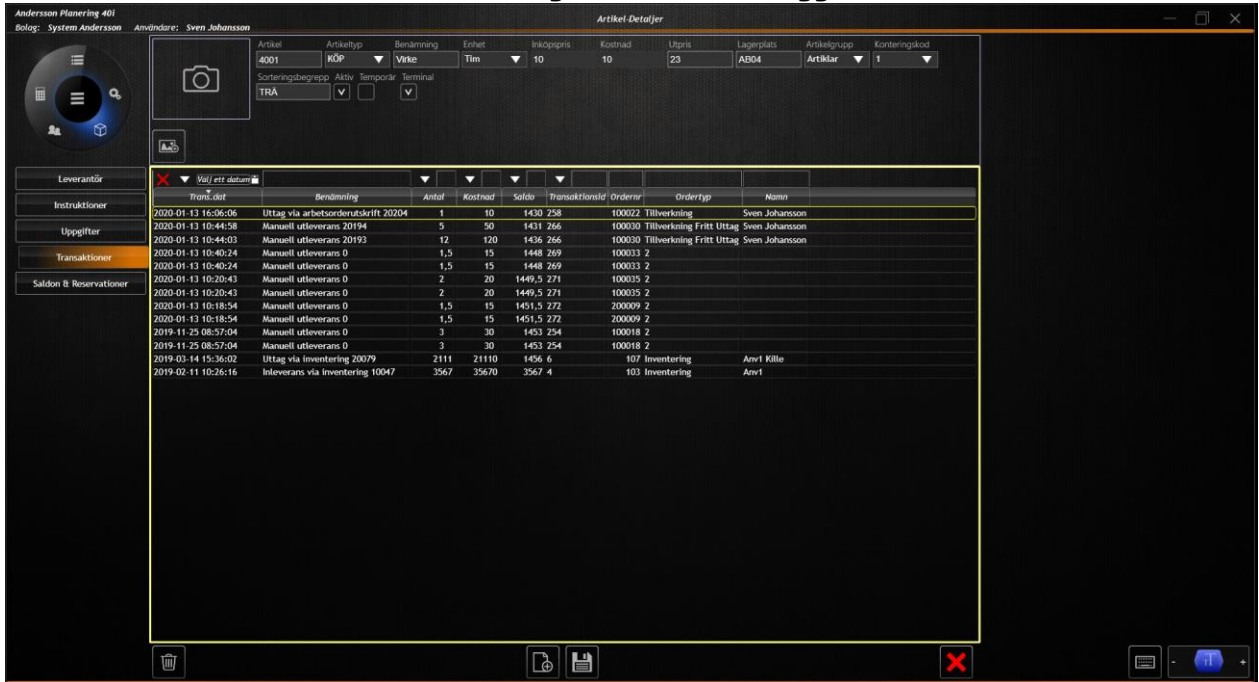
Andersson Planering 40i
Bolag: System Andersson Användare: Sven Johansson

Artikel-Detaljer

| Artikel | Artikeltyp | Benämning | Enhet | Inköpspris | Kostnad | Utpris | Lagerplats | Artikelgrupp | Konteringskod |
|---|---|---|---|---|---|---|---|---|---|
| 4001 | KÖP | Virke | Tim | 10 | 10 | 23 | AB04 | Artiklar | 1 |

Sorteringsbegrepp Aktiv Temporär Terminal
TRÄ

Leverantör
Instruktioner
Uppgifter
Transaktioner
Saldon & Reservationer

Välj ett datum

| Trans.dat | Benämning | Antal | Kostnad | Saldo | TransaktionsId | Ordernr | Ordertyp | Namn |
|---|---|---|---|---|---|---|---|---|
| 2020-01-13 16:06:06 | Uttag via arbetsorderutskrift 20204 | 1 | 10 | 1430 | 258 | 100022 | Tillverkning | Sven Johansson |
| 2020-01-13 10:44:58 | Manuell utleverans 20194 | 5 | 50 | 1431 | 266 | 100030 | Tillverkning Fritt Uttag | Sven Johansson |
| 2020-01-13 10:44:03 | Manuell utleverans 20193 | 12 | 120 | 1436 | 266 | 100030 | Tillverkning Fritt Uttag | Sven Johansson |
| 2020-01-13 10:40:24 | Manuell utleverans 0 | 1,5 | 15 | 1448 | 269 | 100033 | 2 | |
| 2020-01-13 10:40:24 | Manuell utleverans 0 | 1,5 | 15 | 1448 | 269 | 100033 | 2 | |
| 2020-01-13 10:20:43 | Manuell utleverans 0 | 2 | 20 | 1449,5 | 271 | 100035 | 2 | |
| 2020-01-13 10:20:43 | Manuell utleverans 0 | 2 | 20 | 1449,5 | 271 | 100035 | 2 | |
| 2020-01-13 10:18:54 | Manuell utleverans 0 | 1,5 | 15 | 1451,5 | 272 | 200009 | 2 | |
| 2020-01-13 10:18:54 | Manuell utleverans 0 | 1,5 | 15 | 1451,5 | 272 | 200009 | 2 | |
| 2019-11-25 08:57:04 | Manuell utleverans 0 | 3 | 30 | 1453 | 254 | 100018 | 2 | |
| 2019-11-25 08:57:04 | Manuell utleverans 0 | 3 | 30 | 1453 | 254 | 100018 | 2 | |
| 2019-03-14 15:36:02 | Uttag via inventering 20079 | 2111 | 21110 | 1456 | 6 | 107 | Inventering | Anv1 Kille |
| 2019-02-11 10:26:16 | Inleverans via inventering 10047 | 3567 | 35670 | 3567 | 4 | 103 | Inventering | Anv1 |